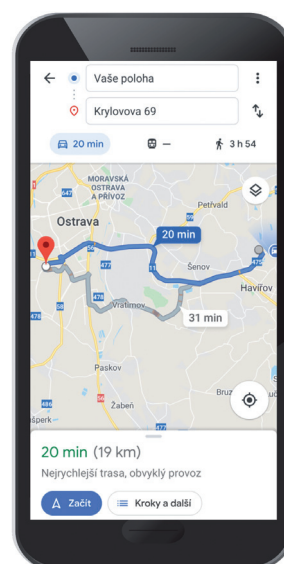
Vaše poloha

Krylovova 69

20 min

—

3 h 54

MORAVSKÁ OSTRAVA A PŘÍVOZ

Petřvald

Ostrava

20 min

Šenov

Havířov

Vratimov

31 min

Paskov

Žabeň

20 min (19 km)

Nejrychlejší trasa, obvyklý provoz

Začít

Kroky a další